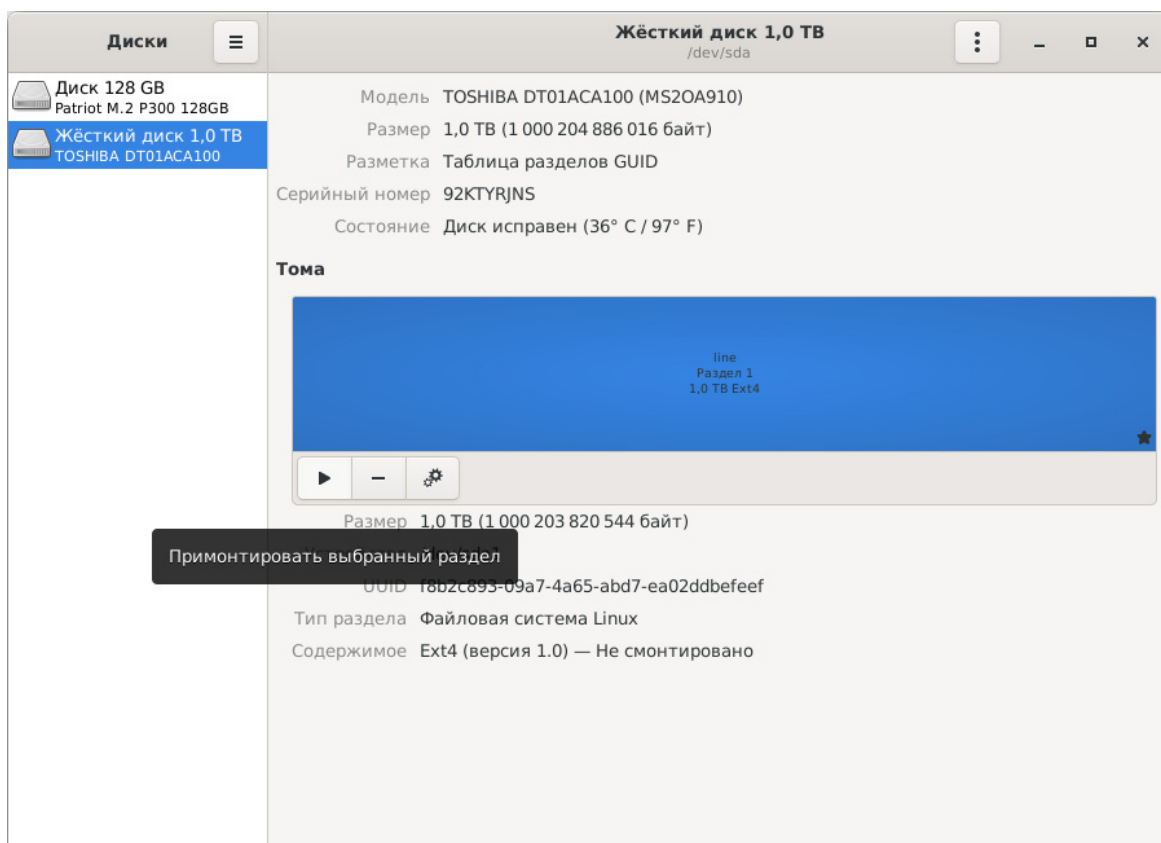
Диски

Жёсткий диск 1,0 TB
/dev/sda

Диск 128 GB
Patriot M.2 P300 128GB

Жёсткий диск 1,0 TB
TOSHIBA DT01ACA100

Модель TOSHIBA DT01ACA100 (MS2OA910)

Размер 1,0 TB (1 000 204 886 016 байт)

Разметка Таблица разделов GUID

Серийный номер 92KTYRJNS

Состояние Диск исправен (36° C / 97° F)

Тома

line
Раздел 1
1,0 TB Ext4

Размер 1,0 TB (1 000 203 820 544 байт)

Примонтировать выбранный раздел

UUID f8b2c893-09a7-4a65-abd7-ea02ddbefeef

Тип раздела Файловая система Linux

Содержимое Ext4 (версия 1.0) — Не смонтировано